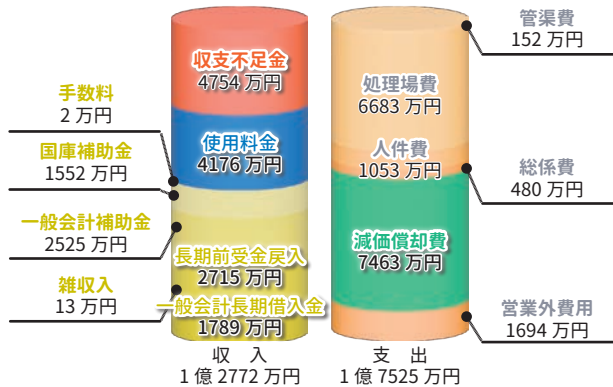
収支不足金
4754 万円

使用料金
4176 万円

長期前受金戻入
2715 万円

一般会計長期借入金
1789 万円

手数料
2 万円

国庫補助金
1552 万円

一般会計補助金
2525 万円

雑収入
13 万円

収入
1 億 2772 万円

処理場費
6683 万円

人件費
1053 万円

減価償却費
7463 万円

管渠費
152 万円

総係費
480 万円

営業外費用
1694 万円

支出
1 億 7525 万円